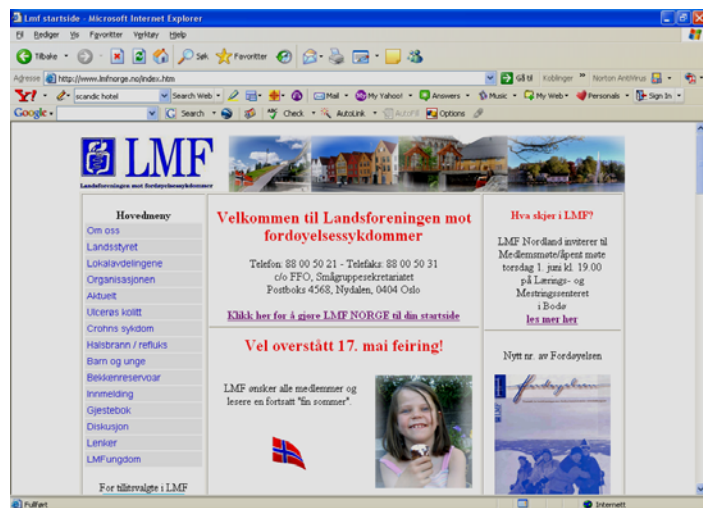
Lmf startside - Microsoft Internet Explorer

Fil Rediger Vis Favoritter Verktøy Hjelp

Tilbake Søk Favoritter

Adresse http://www.lmfnorge.no/index.htm

Gå til Koblinger Norton AntiVirus

Y! scandic hotel Search Web Mail My Yahoo! Answers Music My Web Personals Sign In

Google Search Check AutoLink AutoFill Options

LMF
Landsforeningen mot fordøyelsessykdommer

Hovedmeny
Om oss
Landsstyret
Lokalavdelingene
Organisasjonen
Aktuelt
Ulcerøs kolitt
Crohns sykdom
Halsbrann / refluks
Barn og unge
Bekkenreservoar
Innmelding
Gjestebok
Diskusjon
Lenker
LMFungdom

For tillitsvalgte i LMF

Velkommen til Landsforeningen mot fordøyelsessykdommer

Telefon: 88 00 50 21 - Telefaks: 88 00 50 31
c/o FFO, Smågruppesekretariatet
Postboks 4568, Nydalen, 0404 Oslo

Klikk her for å gjøre LMF NORGE til din startside

Vel overstått 17. mai feiring!

LMF ønsker alle medlemmer og lesere en fortsatt "fin sommer".

Hva skjer i LMF?

LMF Nordland inviterer til Medlemsmøte/åpent møte torsdag 1. juni kl. 19.00 på Lærings- og Mestringssenteret i Bodø
les mer her

Nytt nr. av Fordøyelsen

fordøyelsen

Fullført

Internett